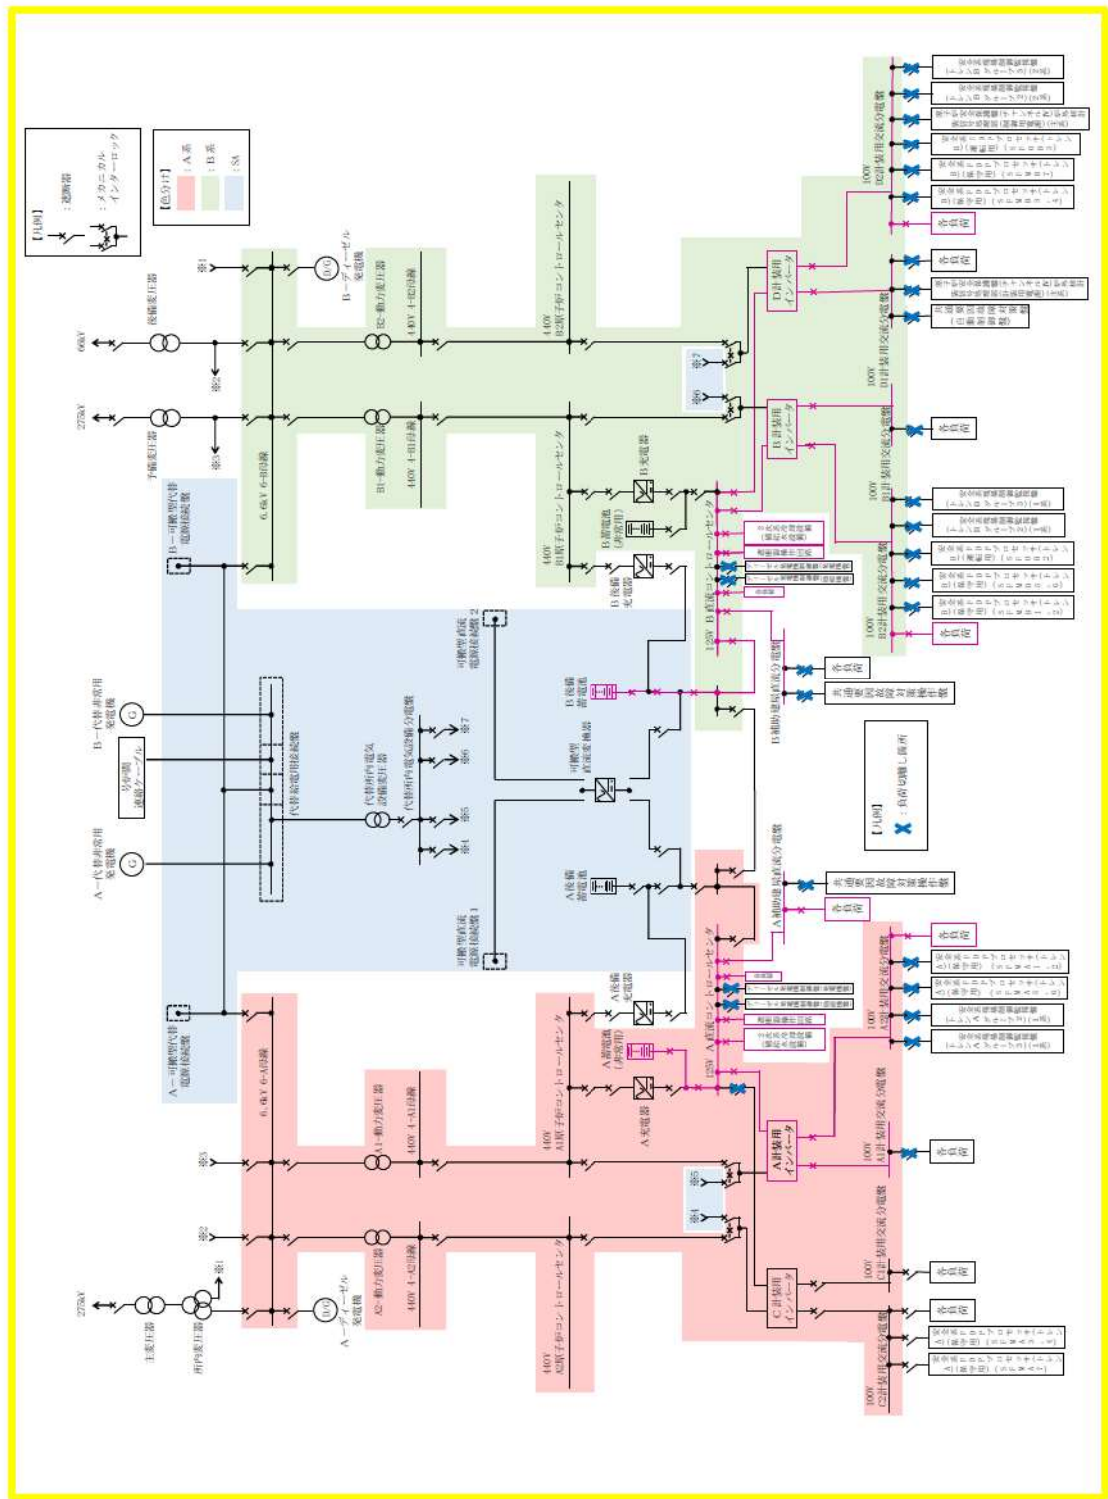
【凡例】
: 遮断器
: メカニカルインターロック

【色分け】
: A系
: B系
: SA

【凡例】
: 負荷切離し箇所

66kV
275kV
予備変圧器
後備変圧器
主変圧器
所内変圧器
275kV

B－ディーゼル発電機
A－ディーゼル発電機
B－代替非常用発電機
A－代替非常用発電機
号炉間連絡ケーブル
代替給電用接続盤
代替所内電気設備変圧器
代替所内電気設備分電盤

6.6kV 6-B母線
6.6kV 6-A母線
B2－動力変圧器
B1－動力変圧器
A1－動力変圧器
A2－動力変圧器
440V 4-B2母線
440V 4-B1母線
440V 4-A1母線
440V 4-A2母線
440V B2原子炉コントロールセンタ
440V B1原子炉コントロールセンタ
440V A1原子炉コントロールセンタ
440V A2原子炉コントロールセンタ

B－可搬型代替電源接続盤
A－可搬型代替電源接続盤
可搬型直流電源接続盤 2
可搬型直流電源接続盤 1
可搬型直流変換器

B充電器
B蓄電池（非常用）
B後備充電器
B後備蓄電池
A充電器
A蓄電池（非常用）
A後備充電器
A後備蓄電池

125V B直流コントロールセンタ
125V A直流コントロールセンタ
B補助建屋直流分電盤
A補助建屋直流分電盤

D計装用インバータ
B計装用インバータ
A計装用インバータ
C計装用インバータ

100V D2計装用交流分電盤
100V D1計装用交流分電盤
100V B1計装用交流分電盤
100V B2計装用交流分電盤
100V A2計装用交流分電盤
100V A1計装用交流分電盤
100V C1計装用交流分電盤
100V C2計装用交流分電盤

各負荷
共通要因故障対策盤
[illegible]

※1 ※2 ※3 ※4 ※5 ※6 ※7